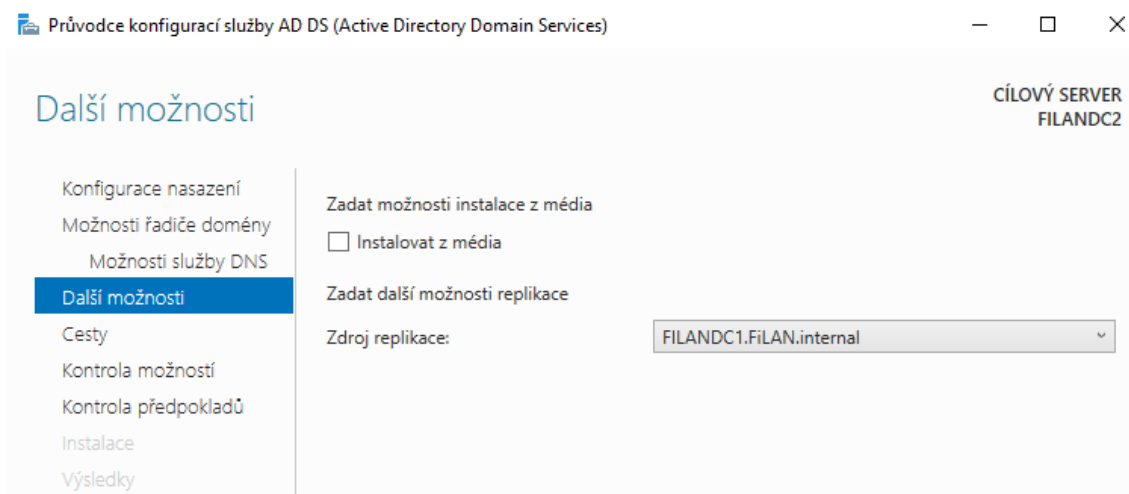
Průvodce konfigurací služby AD DS (Active Directory Domain Services)

Další možnosti

CÍLOVÝ SERVER
FILANDC2

Konfigurace nasazení
Možnosti řadiče domény
Možnosti služby DNS
Další možnosti
Cesty
Kontrola možností
Kontrola předpokladů
Instalace
Výsledky

Zadat možnosti instalace z média

Instalovat z média

Zadat další možnosti replikace

Zdroj replikace: FILANDC1.FiLAN.internal